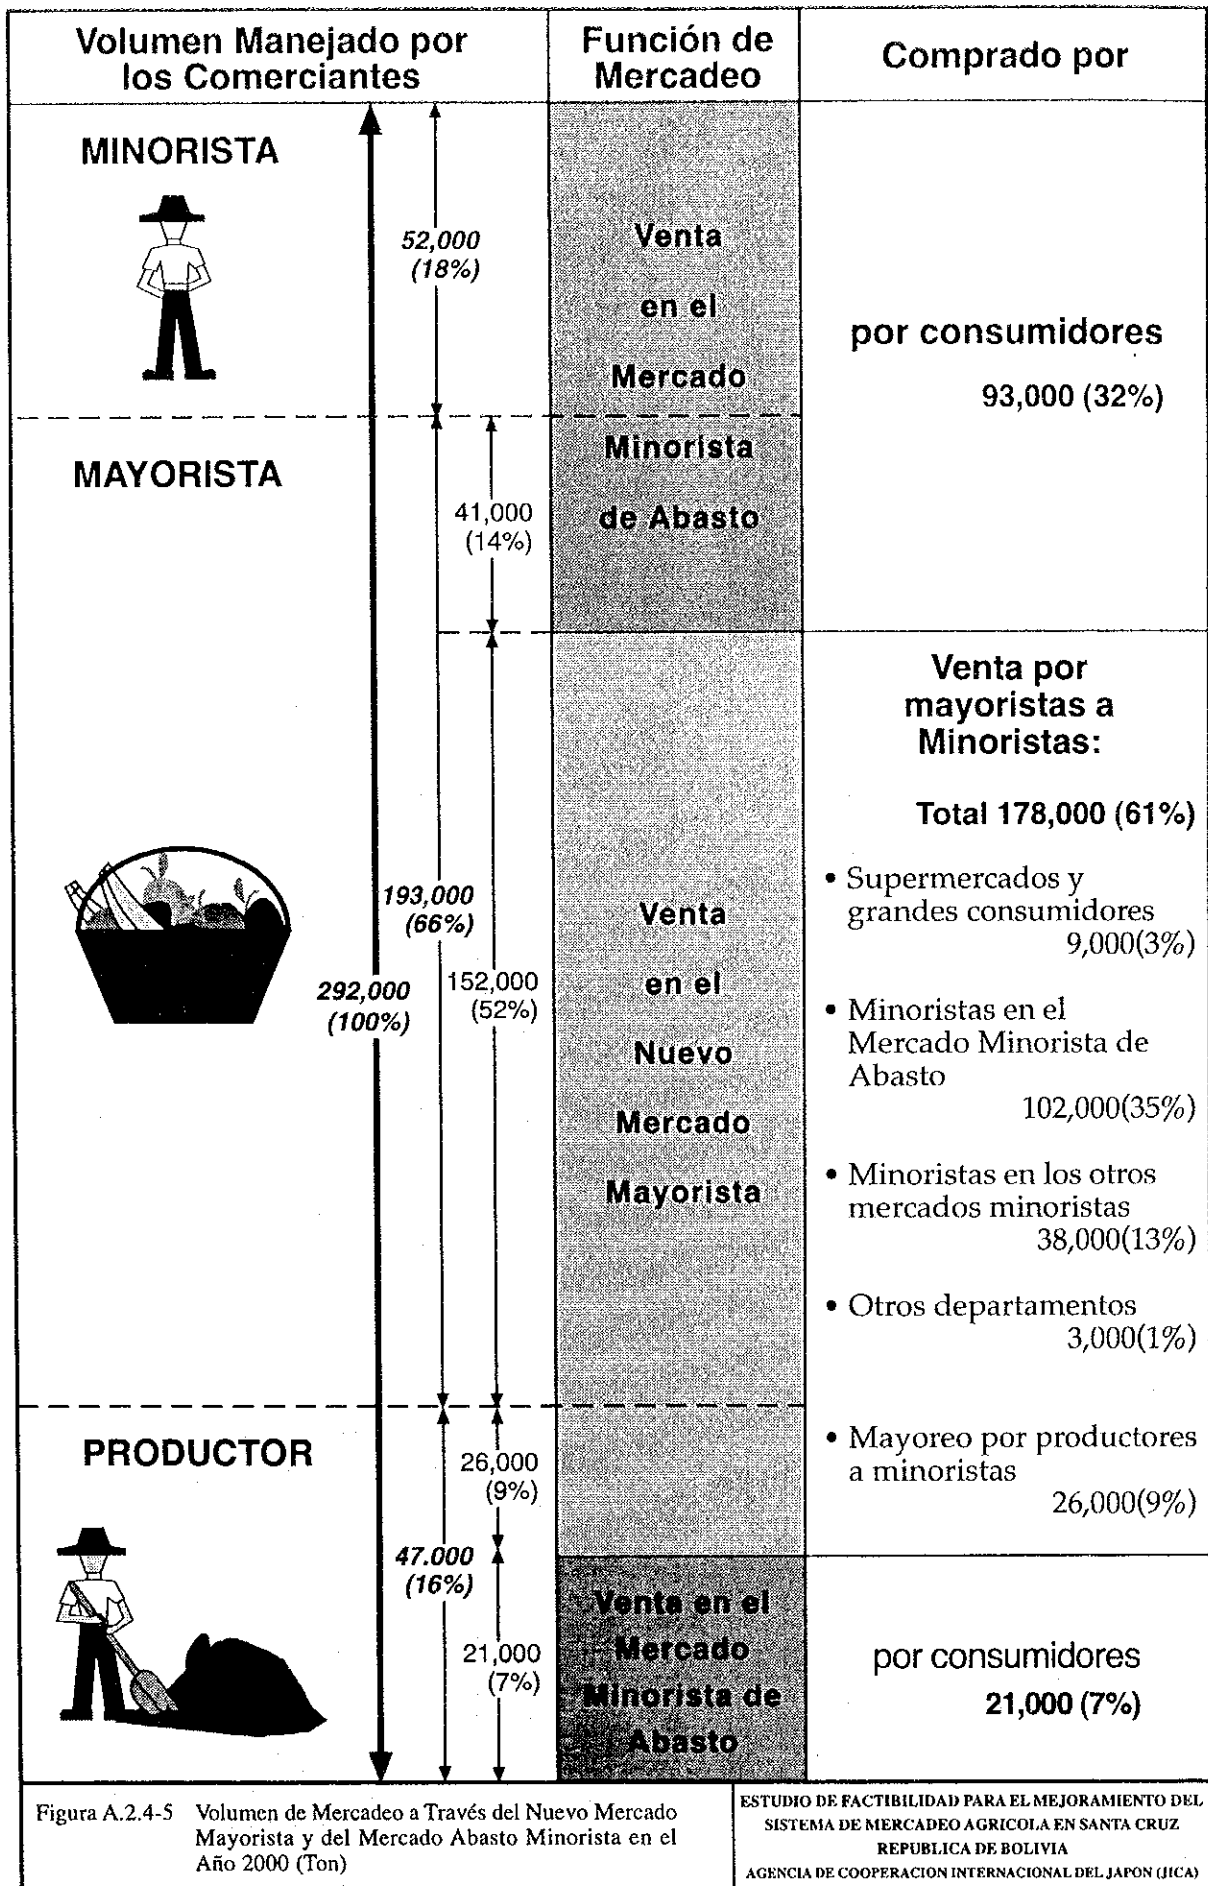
| Volumen Manejado por los Comerciantes | Función de Mercadeo | Comprado por |
|---|---|---|

MINORISTA

52,000 (18%)

Venta en el Mercado

por consumidores

93,000 (32%)

MAYORISTA

41,000 (14%)

Minorista de Abasto

Venta por mayoristas a Minoristas:

Total 178,000 (61%)

• Supermercados y grandes consumidores 9,000(3%)

• Minoristas en el Mercado Minorista de Abasto 102,000(35%)

• Minoristas en los otros mercados minoristas 38,000(13%)

• Otros departamentos 3,000(1%)

193,000 (66%)

292,000 (100%)

152,000 (52%)

Venta en el Nuevo Mercado Mayorista

PRODUCTOR

26,000 (9%)

• Mayoreo por productores a minoristas 26,000(9%)

47.000 (16%)

21,000 (7%)

Venta en el Mercado Minorista de Abasto

por consumidores

21,000 (7%)

Figura A.2.4-5 Volumen de Mercadeo a Través del Nuevo Mercado Mayorista y del Mercado Abasto Minorista en el Año 2000 (Ton)

ESTUDIO DE FACTIBILIDAD PARA EL MEJORAMIENTO DEL SISTEMA DE MERCADEO AGRICOLA EN SANTA CRUZ
REPUBLICA DE BOLIVIA
AGENCIA DE COOPERACION INTERNACIONAL DEL JAPON (JICA)